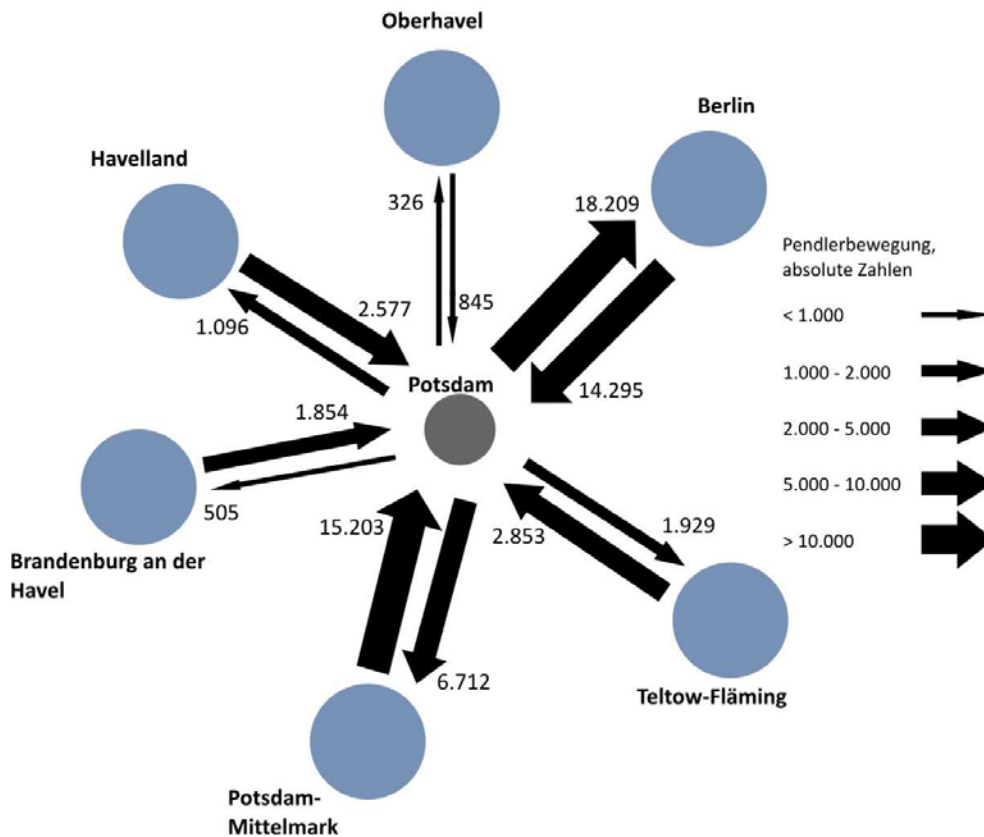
Oberhavel

Berlin

Havelland

326

18.209

Pendlerbewegung, absolute Zahlen

2.577

845

< 1.000

1.096

Potsdam

14.295

1.000 - 2.000

1.854

2.000 - 5.000

5.000 - 10.000

505

15.203

2.853

1.929

> 10.000

Brandenburg an der Havel

6.712

Teltow-Fläming

Potsdam-Mittelmark